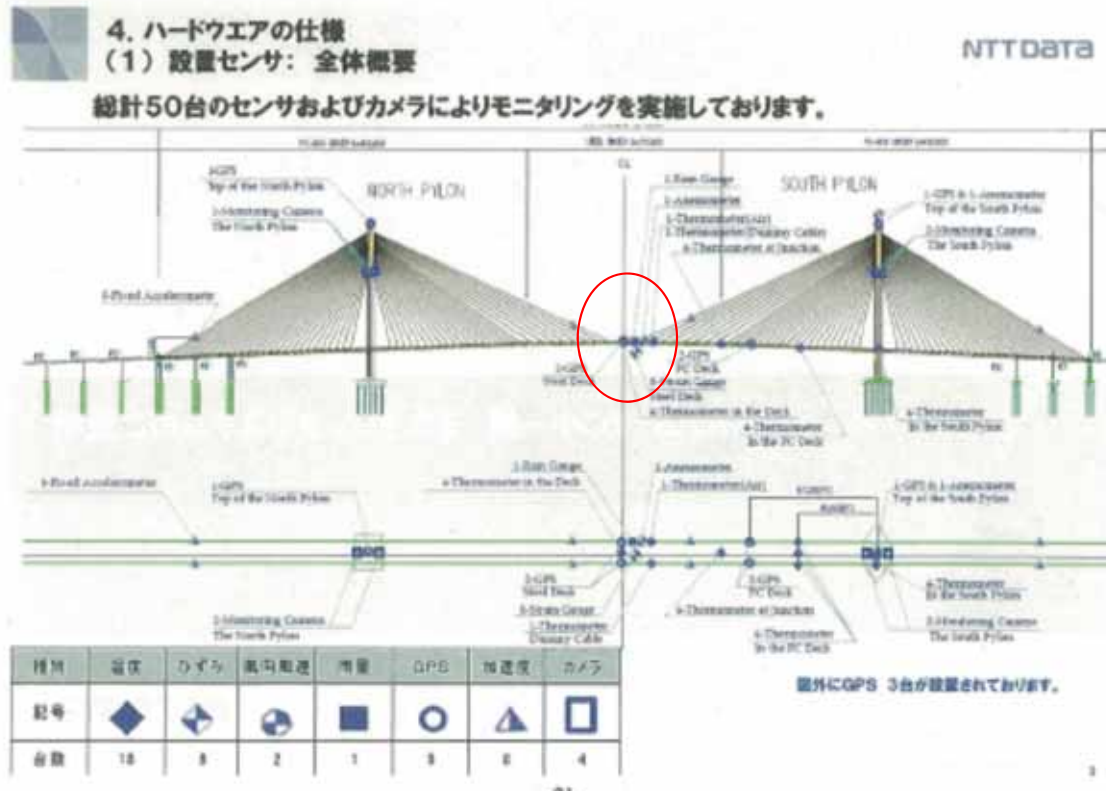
4. ハードウエアの仕様
（1）設置センサ：全体概要

NTT DATA

総計50台のセンサおよびカメラによりモニタリングを実施しております。

NORTH PYLON

SOUTH PYLON

1-GPS Top of the North Pylon

2-Monitoring Camera The North Pylon

1-Rain Gauge

1-Anemometer

1-Thermometer(Air)

1-Thermometer(Dummy Cable)

4-Thermometer at Junction

1-GPS & 1-Anemometer Top of the South Pylon

2-Monitoring Camera The South Pylon

1-Fixed Accelerometer

1-GPS Steel Deck

1-GPS PC Deck

8-Strain Gauge Steel Deck

4-Thermometer in the Deck

4-Thermometer In the PC Deck

4-Thermometer In the South Pylon

1-Fixed Accelerometer

1-GPS Top of the South Pylon

1-Rain Gauge

4-Thermometer in the Deck

1-Anemometer

1-Thermometer(Air)

1-GPS & 1-Anemometer Top of the South Pylon

1-GPS Steel Deck

8-Strain Gauge

1-Thermometer Dummy Cable

1-GPS PC Deck

4-Thermometer at Junction

4-Thermometer In the PC Deck

4-Thermometer In the South Pylon

2-Monitoring Camera The South Pylon

2-Monitoring Camera The South Pylon

| 種別 | 温度 | ひずみ | 風向風速 | 雨量 | GPS | 加速度 | カメラ |
|---|---|---|---|---|---|---|---|
| 記号 | | | | | | | |
| 台数 | 18 | 8 | 2 | 1 | 9 | 8 | 4 |

圏外にGPS 3台が設置されております。

3